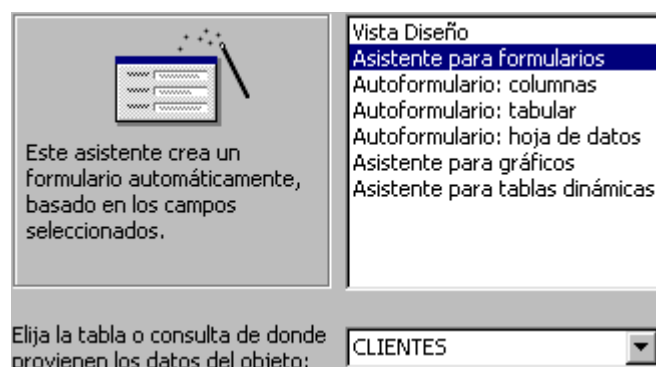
Este asistente crea un formulario automáticamente, basado en los campos seleccionados.

Vista Diseño
Asistente para formularios
Autoformulario: columnas
Autoformulario: tabular
Autoformulario: hoja de datos
Asistente para gráficos
Asistente para tablas dinámicas

Elija la tabla o consulta de donde provienen los datos del objeto:

CLIENTES